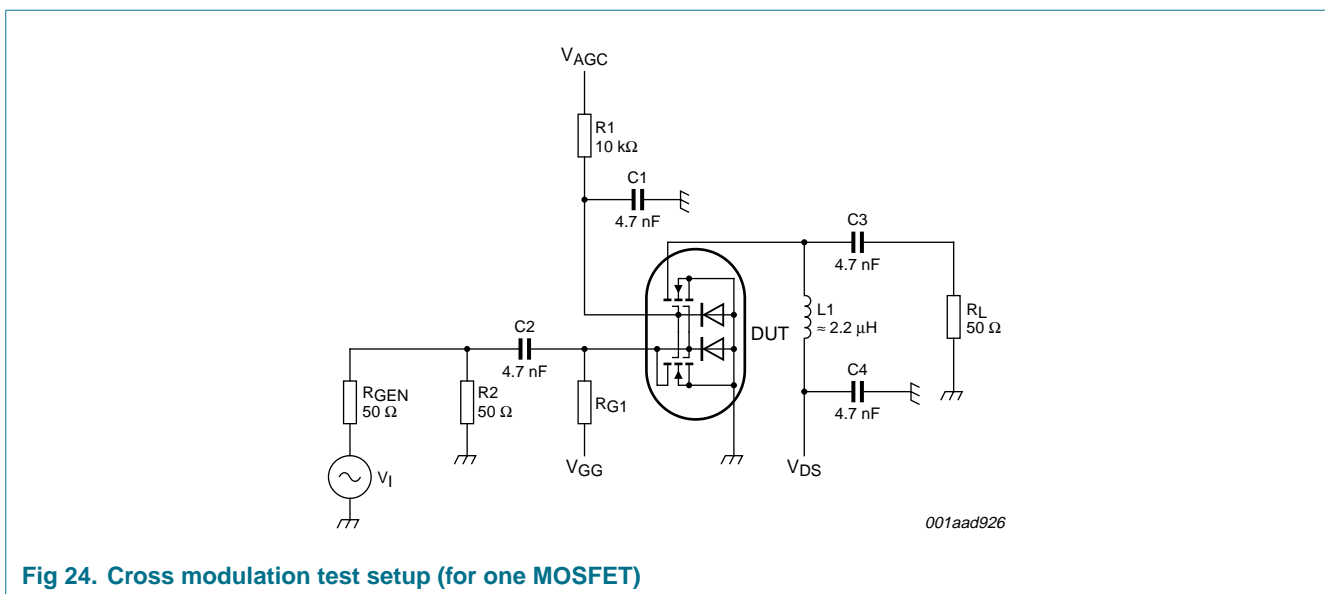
$V_{AGC}$

R1
10 kΩ

C1
4.7 nF

C3
4.7 nF

L1
≈ 2.2 μH

DUT

$R_L$
50 Ω

C2
4.7 nF

$R_{GEN}$
50 Ω

R2
50 Ω

$R_{G1}$

C4
4.7 nF

$V_{GG}$

$V_{DS}$

$V_I$

001aad926

Fig 24. Cross modulation test setup (for one MOSFET)